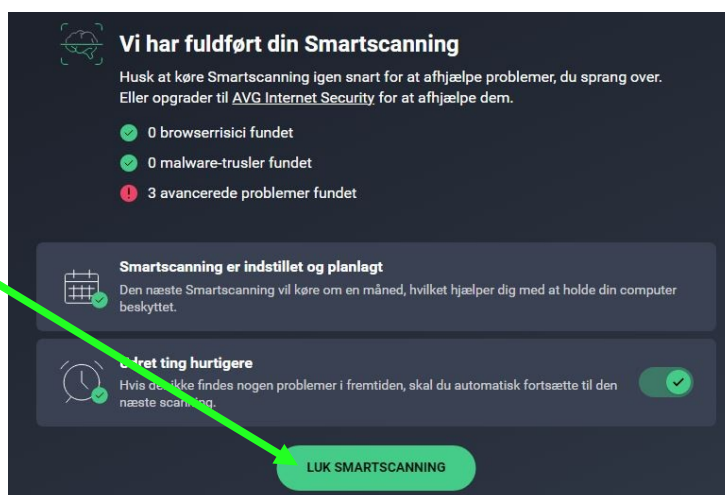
Vi har fuldført din Smartscanning

Husk at køre Smartscanning igen snart for at afhjælpe problemer, du sprang over. Eller opgrader til AVG Internet Security for at afhjælpe dem.

0 browserrisici fundet

0 malware-trusler fundet

3 avancerede problemer fundet

Smartscanning er indstillet og planlagt

Den næste Smartscanning vil køre om en måned, hvilket hjælper dig med at holde din computer beskyttet.

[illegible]dret ting hurtigere

Hvis de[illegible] ikke findes nogen problemer i fremtiden, skal du automatisk fortsætte til den næste scan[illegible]ing.

LUK SMARTSCANNING